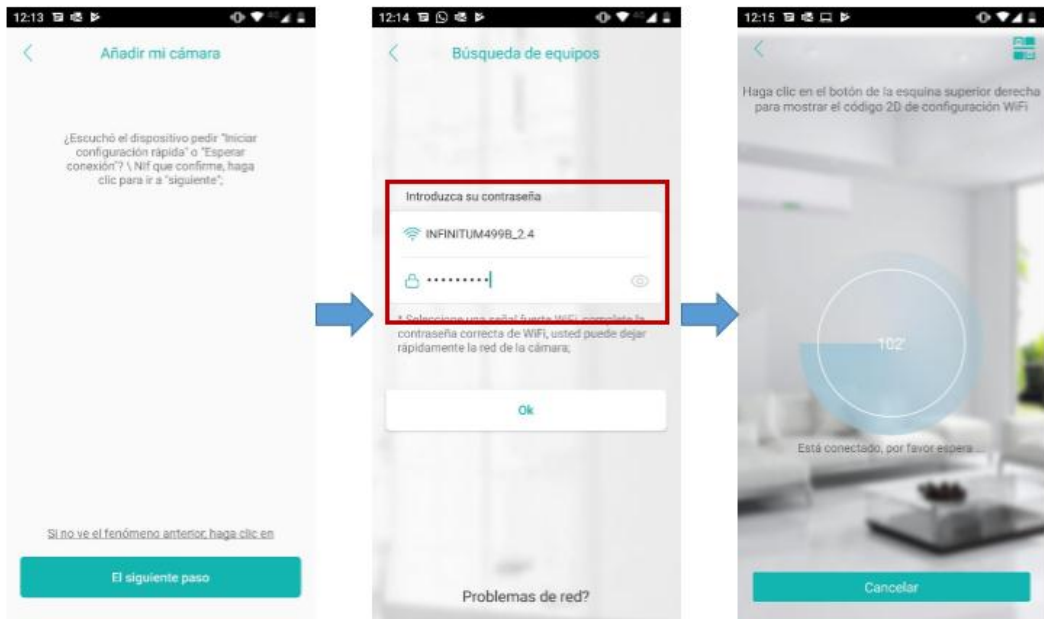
12:13

Añadir mi cámara

¿Escuchó el dispositivo pedir "Iniciar configuración rápida" o "Esperar conexión"? \ Nif que confirme, haga clic para ir a "siguiente";

Si no ve el fenómeno anterior, haga clic en

El siguiente paso

12:14

Búsqueda de equipos

Introduzca su contraseña

INFINITUM499B_2.4

·········

* Seleccione una señal fuerte WiFi, complete la contraseña correcta de WiFi, usted puede dejar rápidamente la red de la cámara;

Ok

Problemas de red?

12:15

Haga clic en el botón de la esquina superior derecha para mostrar el código 2D de configuración WiFi

102'

Está conectado, por favor espera ...

Cancelar